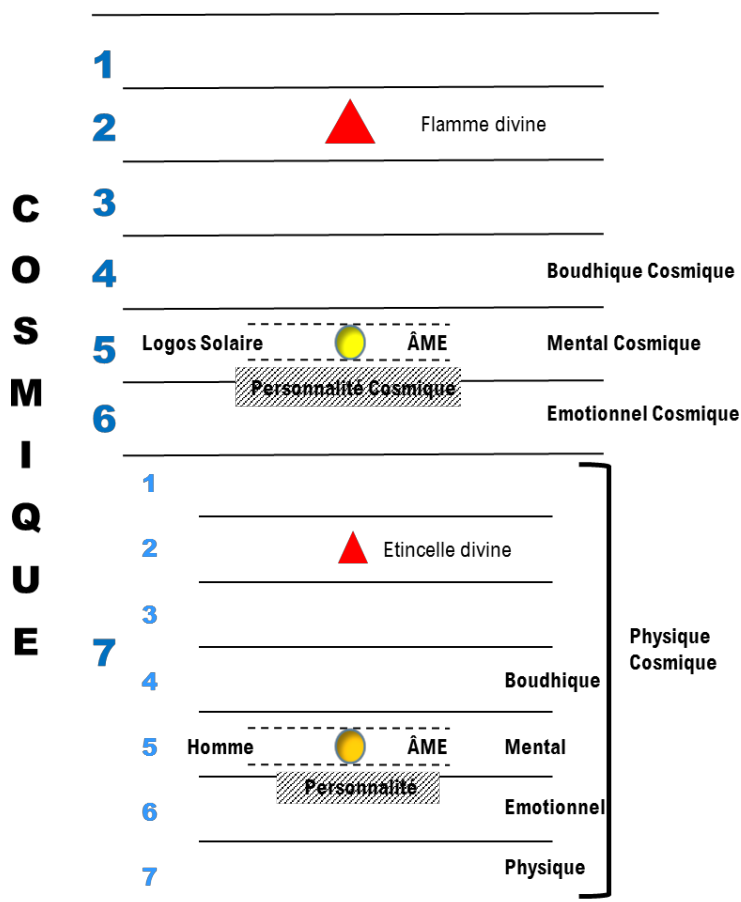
COSMIQUE

1

2 Flamme divine

3

4 Boudhique Cosmique

5 Logos Solaire ÂME Mental Cosmique

Personnalité Cosmique

6 Emotionnel Cosmique

7

1

2 Etincelle divine

3

4 Boudhique

5 Homme ÂME Mental

Personnalité

6 Emotionnel

7 Physique

Physique Cosmique